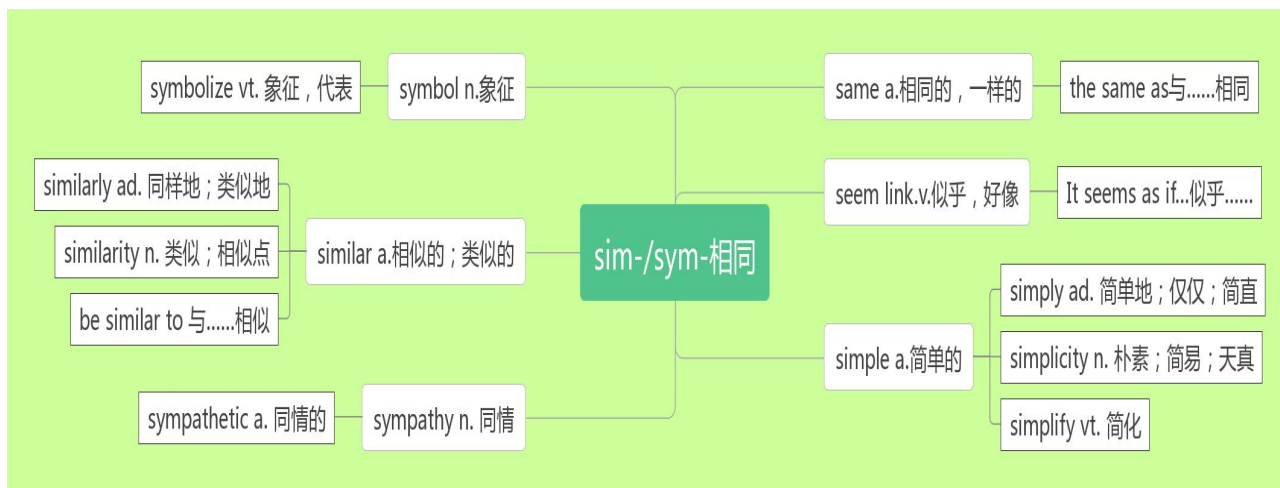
sim-/sym-相同

symbol n.象征

symbolize vt. 象征，代表

similar a.相似的；类似的

similarly ad. 同样地；类似地

similarity n. 类似；相似点

be similar to 与......相似

sympathy n. 同情

sympathetic a. 同情的

same a.相同的，一样的

the same as与......相同

seem link.v.似乎，好像

It seems as if...似乎......

simple a.简单的

simply ad. 简单地；仅仅；简直

simplicity n. 朴素；简易；天真

simplify vt. 简化